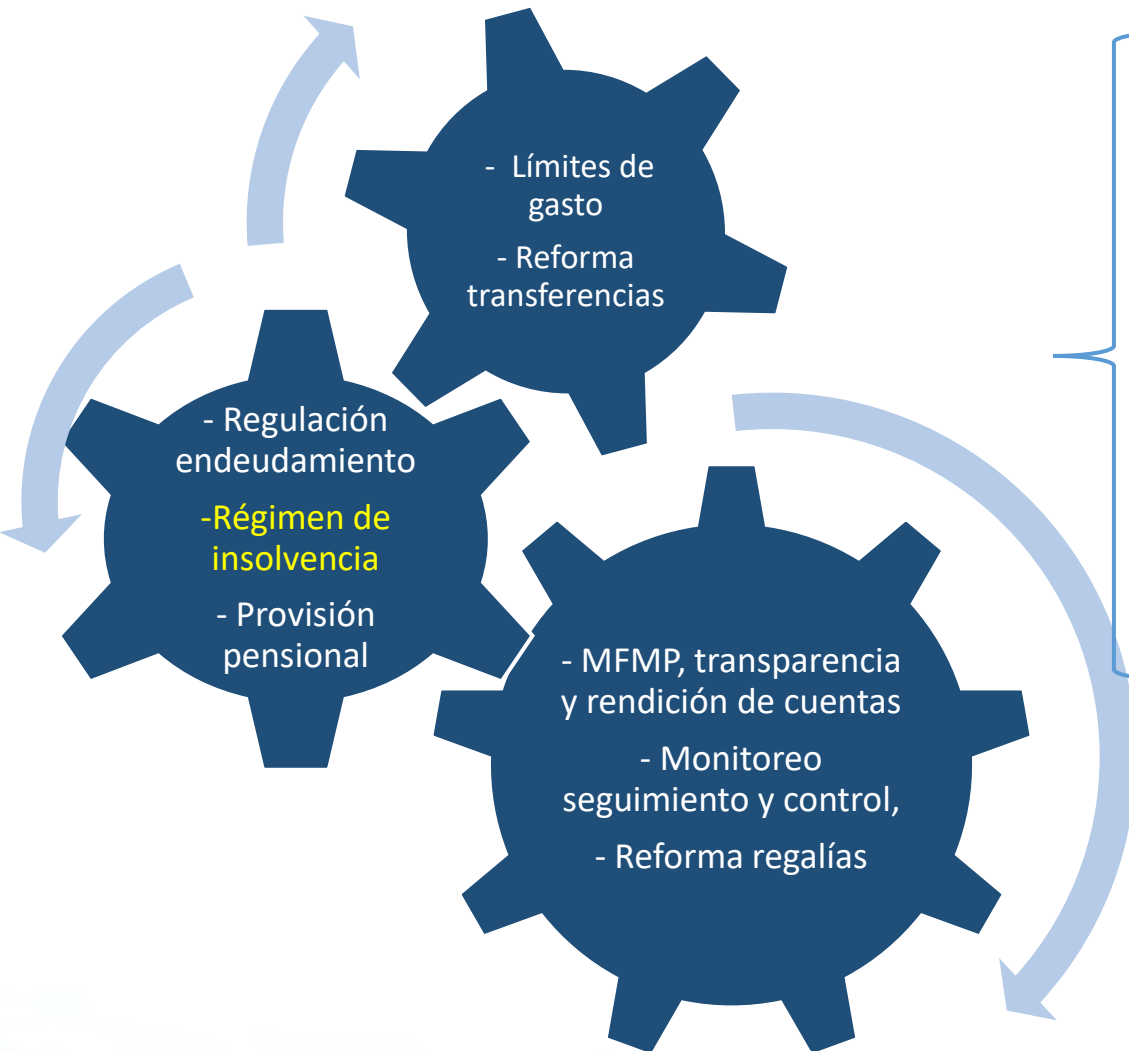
- Límites de gasto

- Reforma transferencias

- Regulación endeudamiento

-Régimen de insolvencia

- Provisión pensional

- MFMP, transparencia y rendición de cuentas

- Monitoreo seguimiento y control,

- Reforma regalías